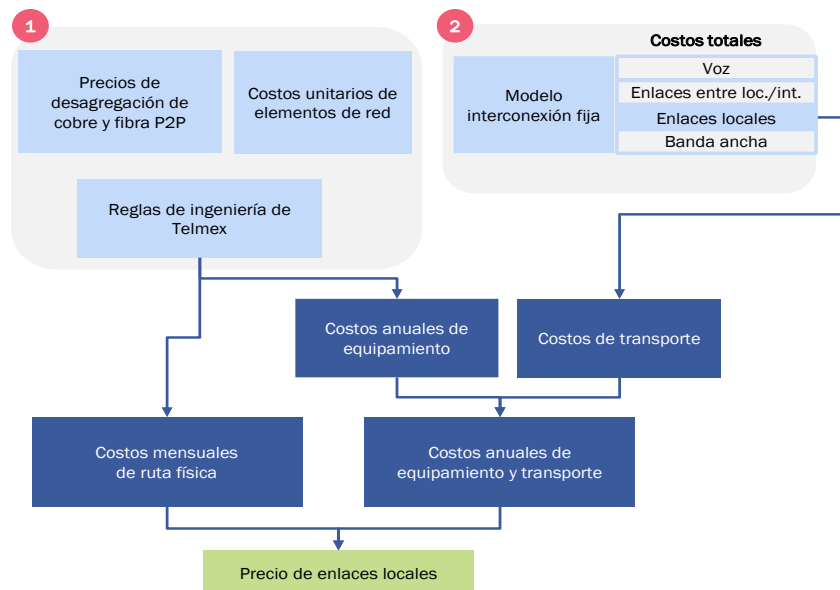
1

Precios de desagregación de cobre y fibra P2P

Costos unitarios de elementos de red

Reglas de ingeniería de Telmex

2

Costos totales

Modelo interconexión fija

Voz

Enlaces entre loc./int.

Enlaces locales

Banda ancha

Costos anuales de equipamiento

Costos de transporte

Costos mensuales de ruta física

Costos anuales de equipamiento y transporte

Precio de enlaces locales